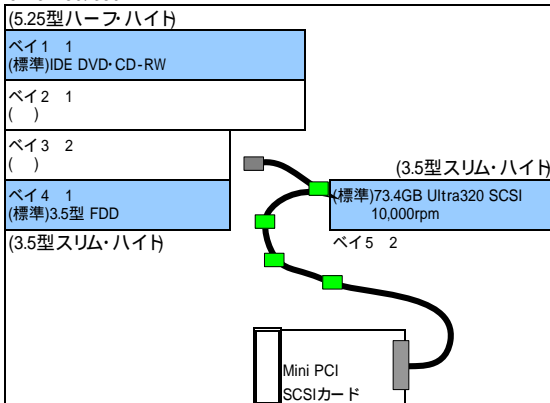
(5.25型ハーフ・ハイト)

ベイ1 1
(標準)IDE DVD･CD-RW

ベイ2 1
( )

ベイ3 2
( )

ベイ4 1
(標準)3.5型 FDD

(3.5型スリム・ハイト)

(3.5型スリム・ハイト)

(標準)73.4GB Ultra320 SCSI
10,000rpm

ベイ5 2

Mini PCI
SCSIカード